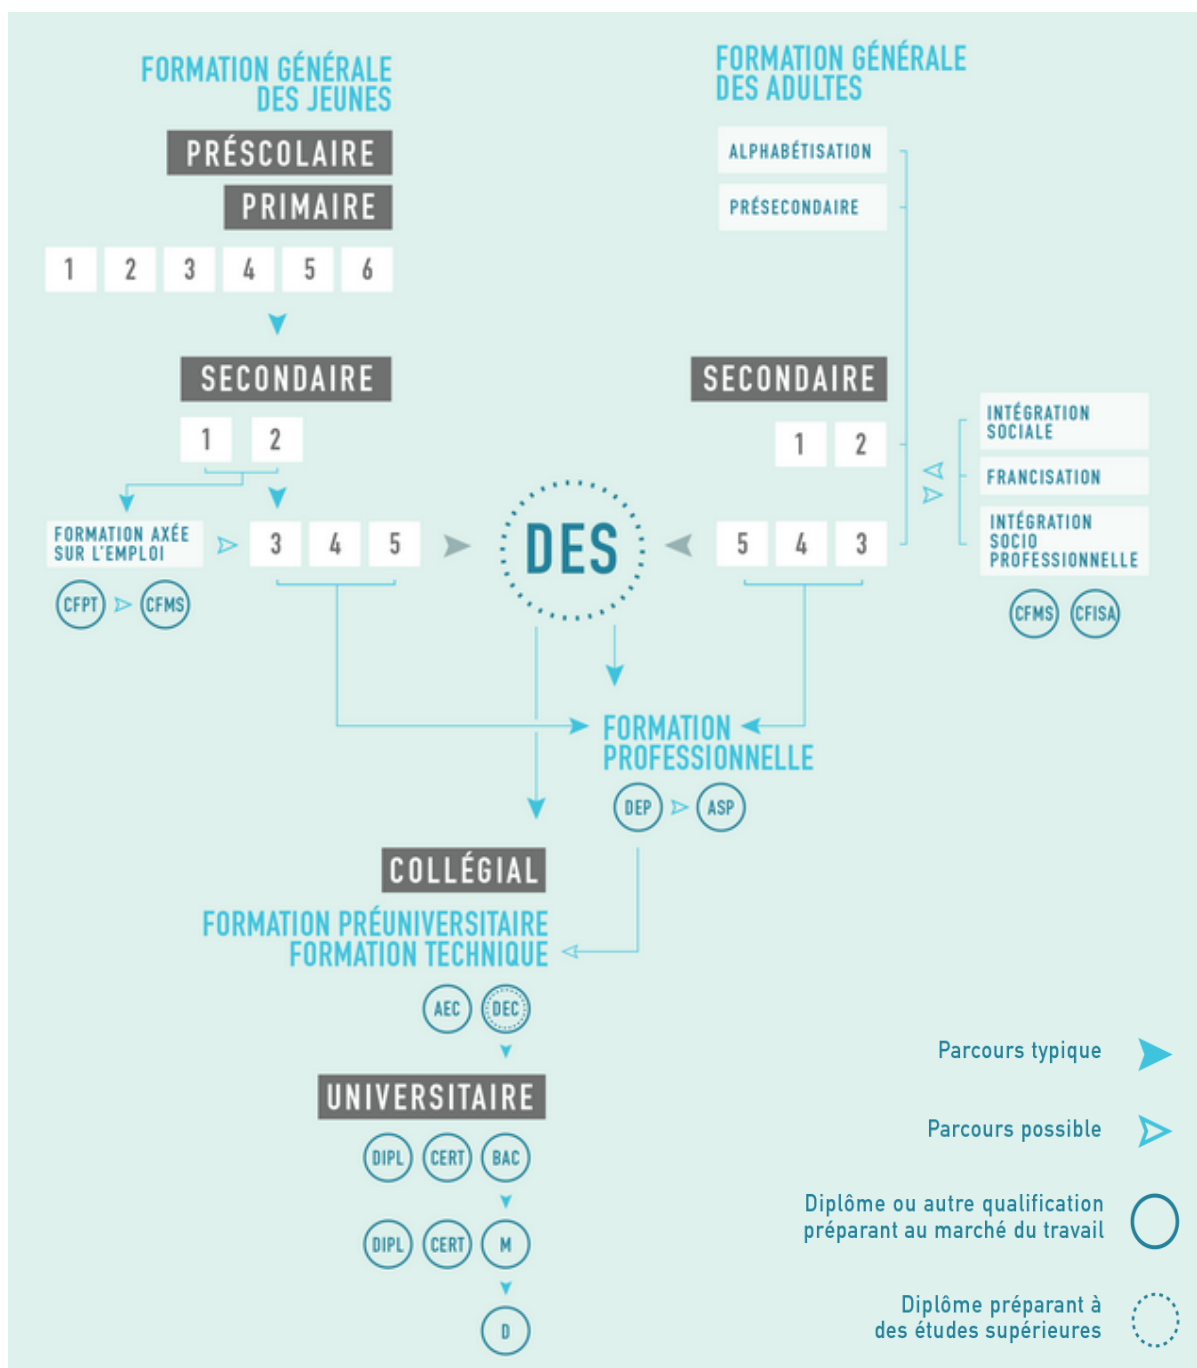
FORMATION GÉNÉRALE DES JEUNES

PRÉSCOLAIRE

PRIMAIRE

1 2 3 4 5 6

SECONDAIRE

1 2

FORMATION AXÉE SUR L'EMPLOI

3 4 5

CFPT CFMS

FORMATION GÉNÉRALE DES ADULTES

ALPHABÉTISATION

PRÉSECONDAIRE

SECONDAIRE

1 2

5 4 3

INTÉGRATION SOCIALE

FRANCISATION

INTÉGRATION SOCIO PROFESSIONNELLE

CFMS CFISA

DES

FORMATION PROFESSIONNELLE

DEP ASP

COLLÉGIAL

FORMATION PRÉUNIVERSITAIRE
FORMATION TECHNIQUE

AEC DEC

UNIVERSITAIRE

DIPL CERT BAC

DIPL CERT M

D

Parcours typique

Parcours possible

Diplôme ou autre qualification préparant au marché du travail

Diplôme préparant à des études supérieures